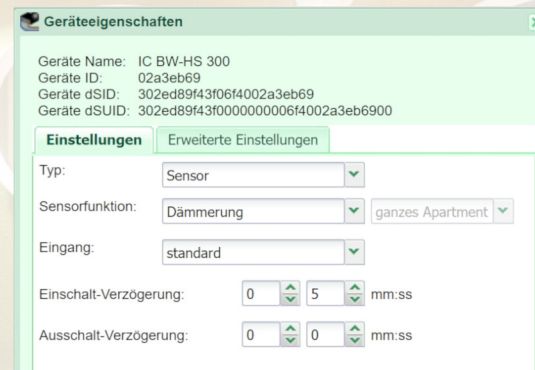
Geräteeigenschaften

Geräte Name: IC BW-HS 300
Geräte ID: 02a3eb69
Geräte dSID: 302ed89f43f06f4002a3eb69
Geräte dSUID: 302ed89f43f0000000006f4002a3eb6900

Einstellungen | Erweiterte Einstellungen

Typ: Sensor

Sensorfunktion: Dämmerung | ganzes Apartment

Eingang: standard

Einschalt-Verzögerung: 0 5 mm:ss

Ausschalt-Verzögerung: 0 0 mm:ss